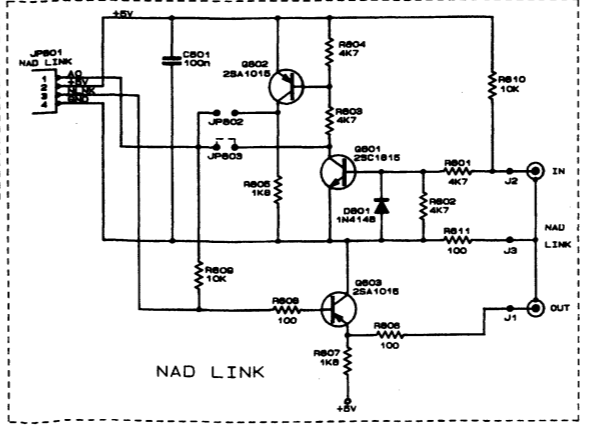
+5V
JP801
NAD LINK
1
2
3
4
AO
+5V
NLINK
GND
C801
100n
Q802
2SA1015
R804
4K7
R810
10K
R803
4K7
JP802
JP803
Q801
2SC1815
R805
1K8
R801
4K7
J2
IN
D801
1N4148
R802
4K7
NAD
LINK
R811
100
J3
R809
10K
Q803
2SA1015
R808
100
R806
100
J1
OUT
R807
1K8
+5V
NAD LINK